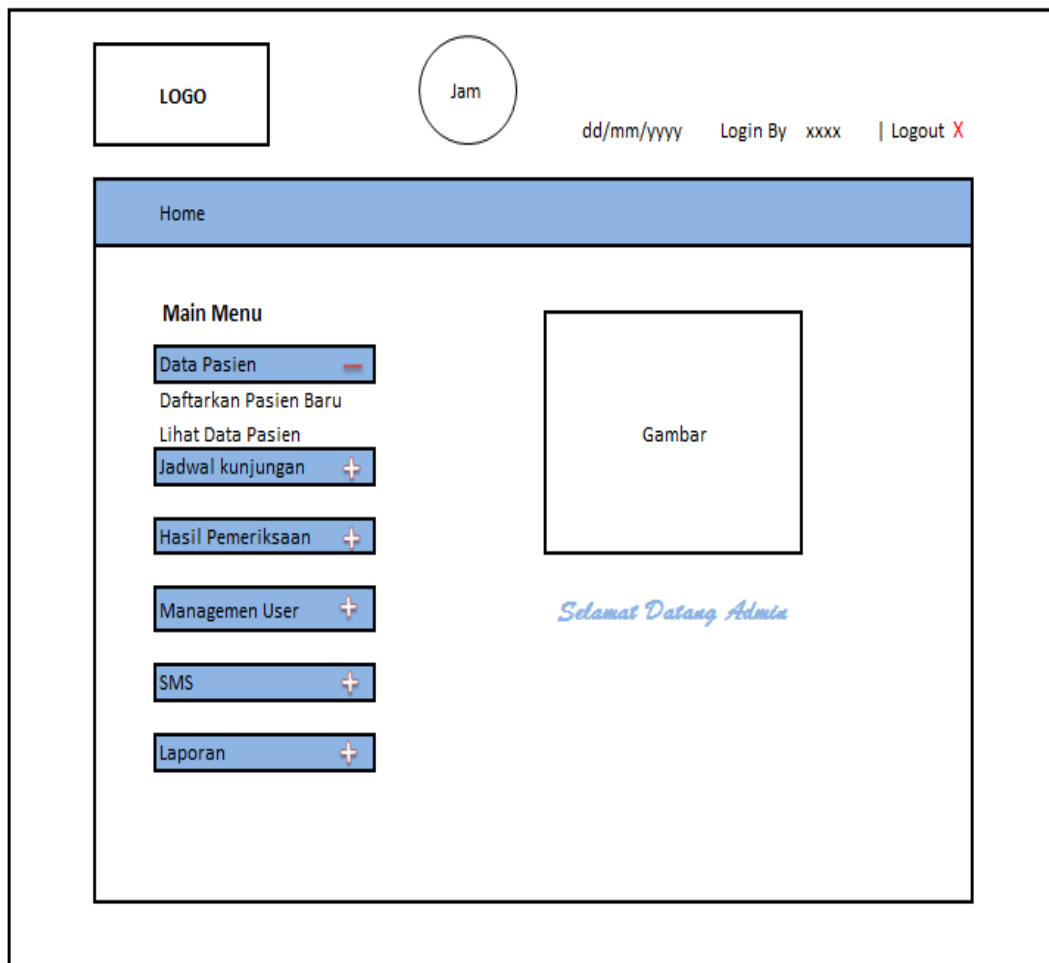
LOGO

Jam

dd/mm/yyyy Login By xxxx | Logout X

Home

Main Menu

Data Pasien

Daftarkan Pasien Baru

Lihat Data Pasien

Jadwal kunjungan

Hasil Pemeriksaan

Managemen User

SMS

Laporan

Gambar

Selamat Datang Admin